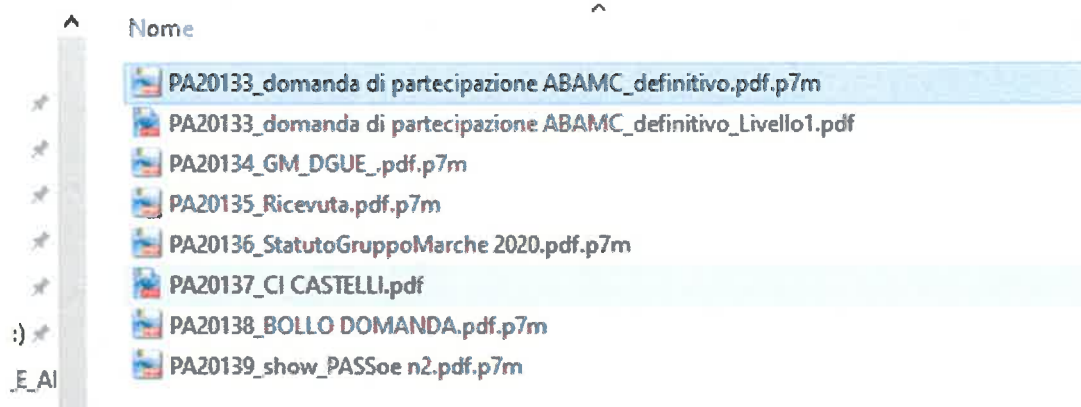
Nome

PA20133_domanda di partecipazione ABAMC_definitivo.pdf.p7m
PA20133_domanda di partecipazione ABAMC_definitivo_Livello1.pdf
PA20134_GM_DGUE_.pdf.p7m
PA20135_Ricevuta.pdf.p7m
PA20136_StatutoGruppoMarche 2020.pdf.p7m
PA20137_CI CASTELLI.pdf
PA20138_BOLLO DOMANDA.pdf.p7m
PA20139_show_PASSoe n2.pdf.p7m

:)
_E_Al